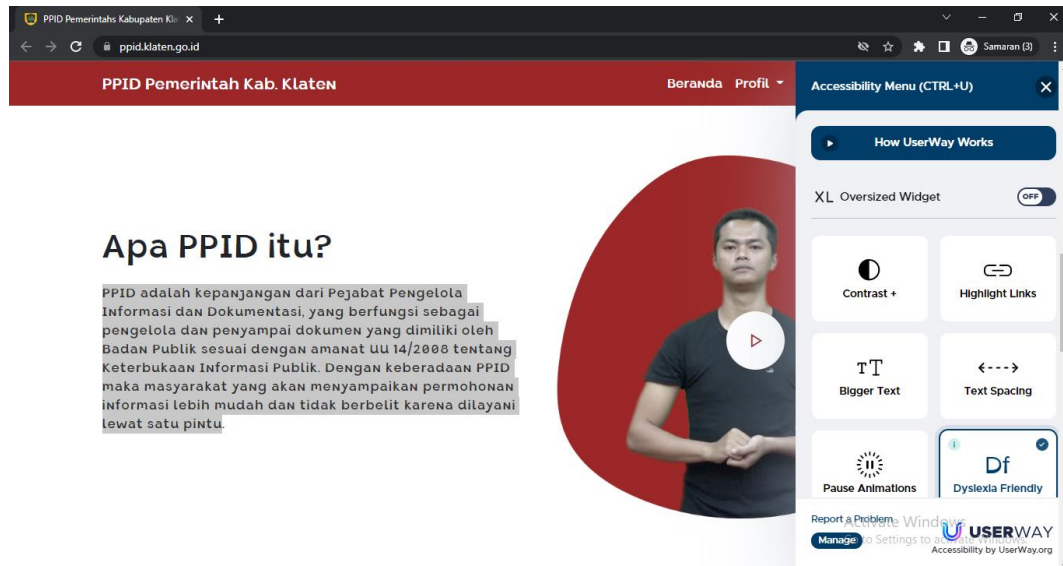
PPID Pemerintahs Kabupaten Kla ×
+
ppid.klaten.go.id
Samaran (3)

PPID Pemerintah Kab. Klaten
Beranda Profil

Apa PPID itu?

PPID adalah kepanjangan dari Pejabat Pengelola Informasi dan Dokumentasi, yang berfungsi sebagai pengelola dan penyampai dokumen yang dimiliki oleh Badan Publik sesuai dengan amanat UU 14/2008 tentang Keterbukaan Informasi Publik. Dengan keberadaan PPID maka masyarakat yang akan menyampaikan permohonan informasi lebih mudah dan tidak berbelit karena dilayani lewat satu pintu.

Accessibility Menu (CTRL+U)

How UserWay Works

XL Oversized Widget OFF

Contrast +
Highlight Links
TT
Bigger Text
Text Spacing
Pause Animations
Df
Dyslexia Friendly

Report a Problem
Manage
Activate Windows
Go to Settings to activate Windows.
USERWAY
Accessibility by UserWay.org